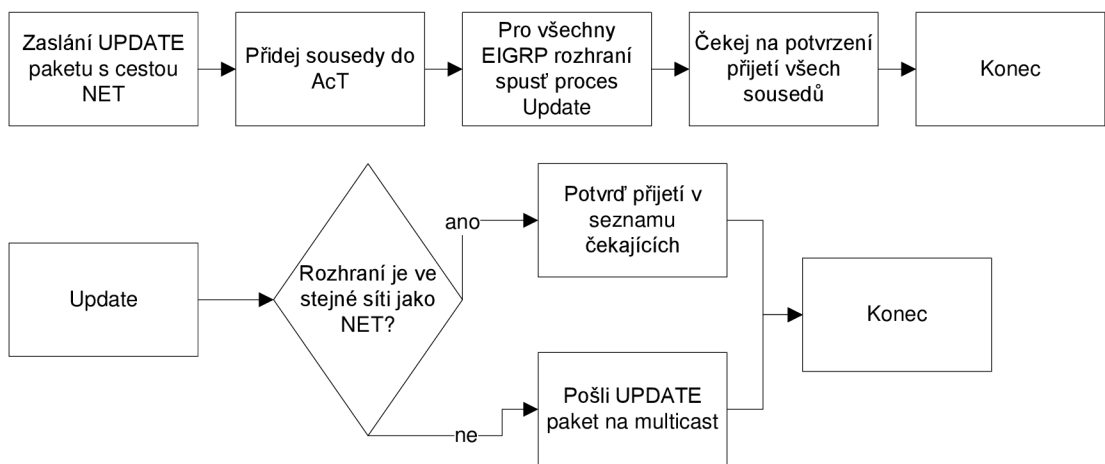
Zaslání UPDATE paketu s cestou NET

Přidej sousedy do AcT

Pro všechny EIGRP rozhraní spusť proces Update

Čekej na potvrzení přijetí všech sousedů

Konec

Update

Rozhraní je ve stejné síti jako NET?

ano

Potvrď přijetí v seznamu čekajících

ne

Pošli UPDATE paket na multicast

Konec